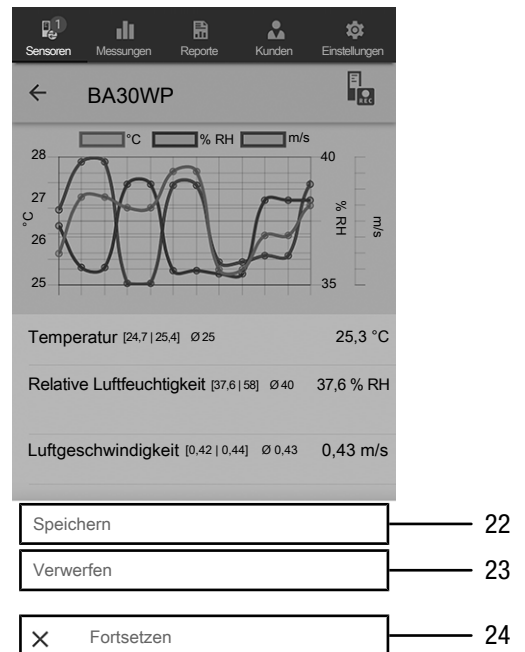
1 Sensoren Messungen Reporte Kunden Einstellungen

← BA30WP

°C % RH m/s

28
27
26
25

°C

40
35

% RH

m/s

Temperatur [24,7 | 25,4] Ø 25 25,3 °C

Relative Luftfeuchtigkeit [37,6 | 58] Ø 40 37,6 % RH

Luftgeschwindigkeit [0,42 | 0,44] Ø 0,43 0,43 m/s

Speichern 22

Verwerfen 23

× Fortsetzen 24